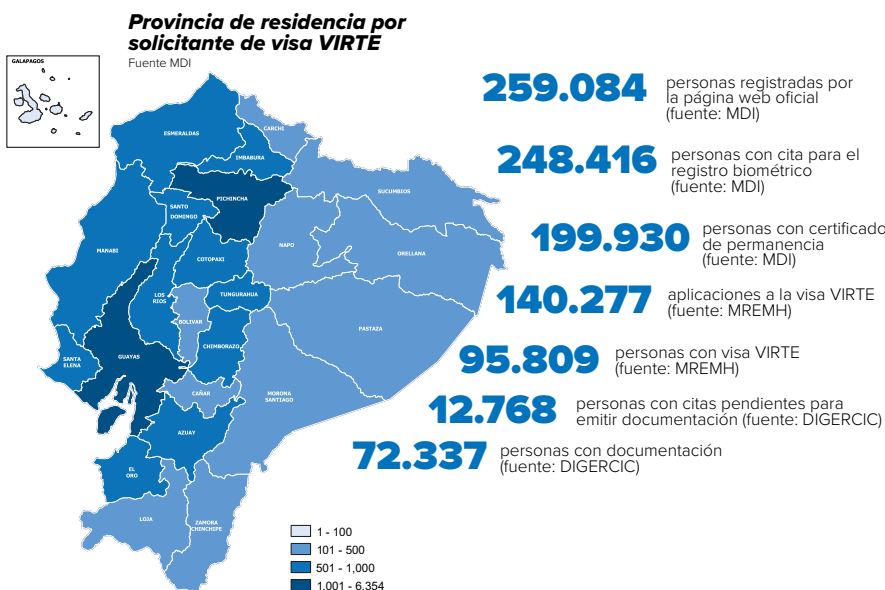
Provincia de residencia por solicitante de visa VIRTE
Fuente MDI

GALAPAGOS

ESMERALDAS
CARCHI
IMBABURA
PICHINCHA
SUCUMBIOS
SANTO DOMINGO
NAPO
ORELLANA
MANABI
COTOPAXI
LOS RIOS
TUNGURAHUA
BOLIVAR
PASTAZA
CHIMBORAZO
SANTA ELENA
GUAYAS
MORONA SANTIAGO
CAÑAR
AZUAY
EL ORO
LOJA
ZAMORA CHINCHIPE

1 - 100
101 - 500
501 - 1,000
1.001 - 6.354

259.084 personas registradas por la página web oficial (fuente: MDI)

248.416 personas con cita para el registro biométrico (fuente: MDI)

199.930 personas con certificado de permanencia (fuente: MDI)

140.277 aplicaciones a la visa VIRTE (fuente: MREMH)

95.809 personas con visa VIRTE (fuente: MREMH)

12.768 personas con citas pendientes para emitir documentación (fuente: DIGERCIC)

72.337 personas con documentación (fuente: DIGERCIC)